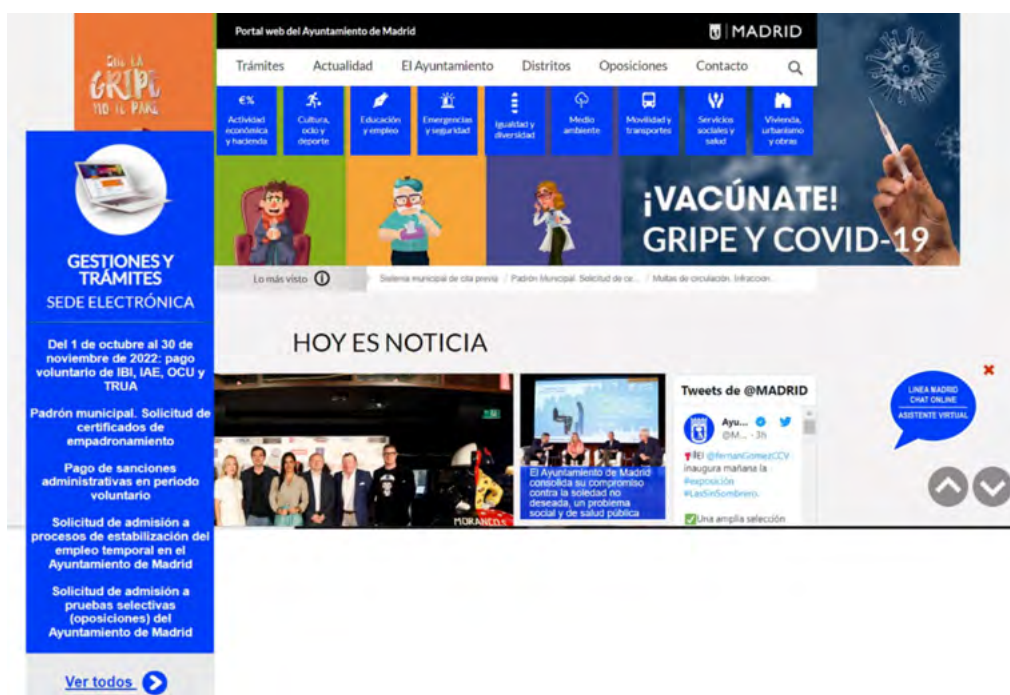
QUE LA GRIPE NO TE PARE

Portal web del Ayuntamiento de Madrid

MADRID

Trámites Actualidad El Ayuntamiento Distritos Oposiciones Contacto

Actividad económica y hacienda
Cultura, ocio y deporte
Educación y empleo
Emergencias y seguridad
Igualdad y diversidad
Medio ambiente
Movilidad y transportes
Servicios sociales y salud
Vivienda, urbanismo y obras

¡VACÚNATE! GRIPE Y COVID-19

Lo más visto

Sistema municipal de cita previa / Padrón Municipal. Solicitud de ce... / Multas de circulación. Infraccion...

GESTIONES Y TRÁMITES
SEDE ELECTRÓNICA

Del 1 de octubre al 30 de noviembre de 2022: pago voluntario de IBI, IAE, OCU y TRUA

Padrón municipal. Solicitud de certificados de empadronamiento

Pago de sanciones administrativas en periodo voluntario

Solicitud de admisión a procesos de estabilización del empleo temporal en el Ayuntamiento de Madrid

Solicitud de admisión a pruebas selectivas (oposiciones) del Ayuntamiento de Madrid

Ver todos

HOY ES NOTICIA

El Ayuntamiento de Madrid consolida su compromiso contra la soledad no deseada, un problema social y de salud pública

Tweets de @MADRID

Ayu... @M... · 3h

El @fernanGomezCCV inaugura mañana la #exposición #LasSinSombrero.

Una amplia selección

LINEA MADRID CHAT ONLINE
ASISTENTE VIRTUAL